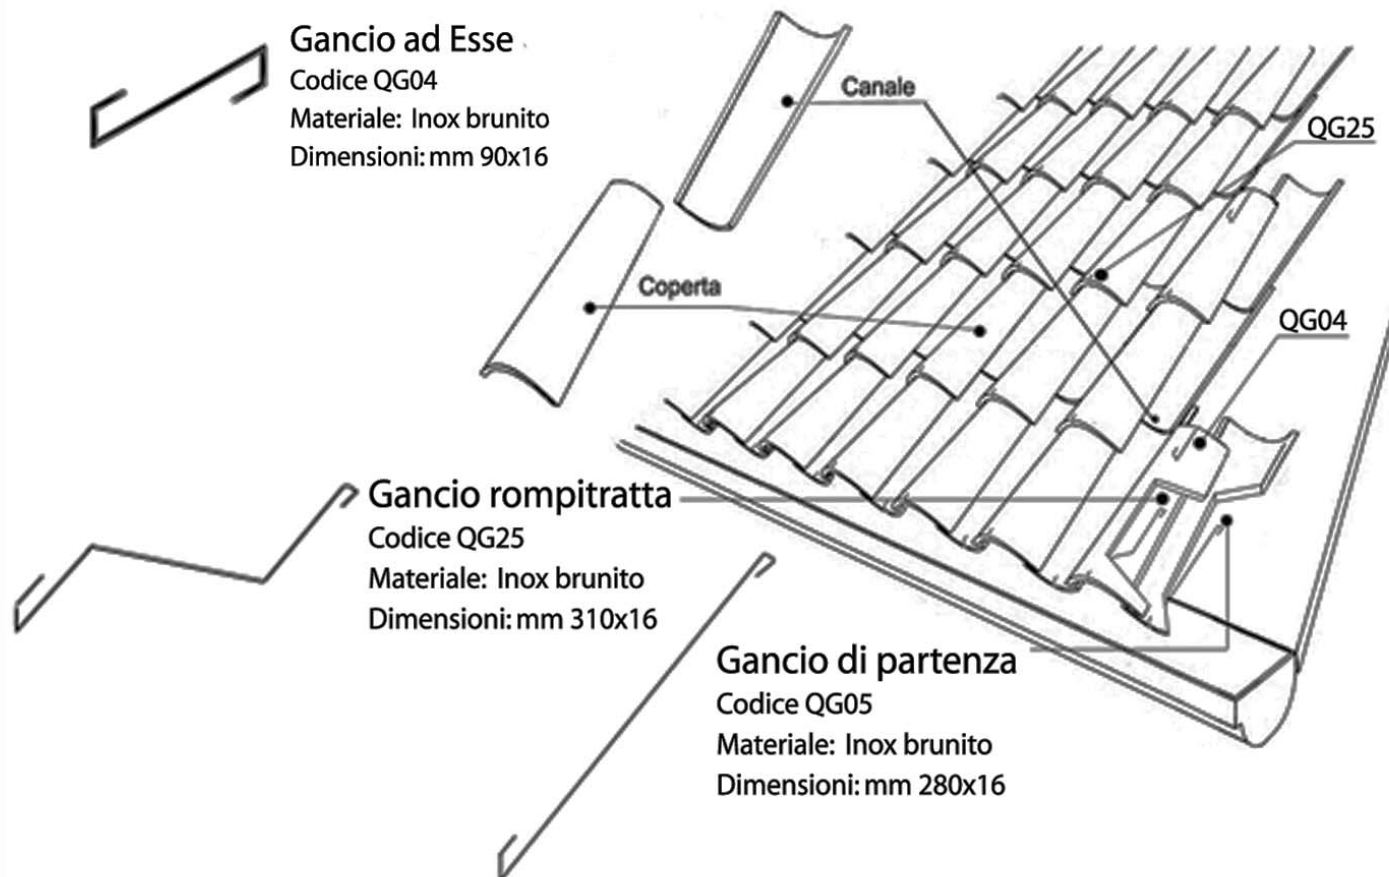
Gancio ad Esse
Codice QG04
Materiale: Inox brunito
Dimensioni: mm 90x16

Canale

QG25

Coperta

QG04

Gancio rompitratta
Codice QG25
Materiale: Inox brunito
Dimensioni: mm 310x16

Gancio di partenza
Codice QG05
Materiale: Inox brunito
Dimensioni: mm 280x16